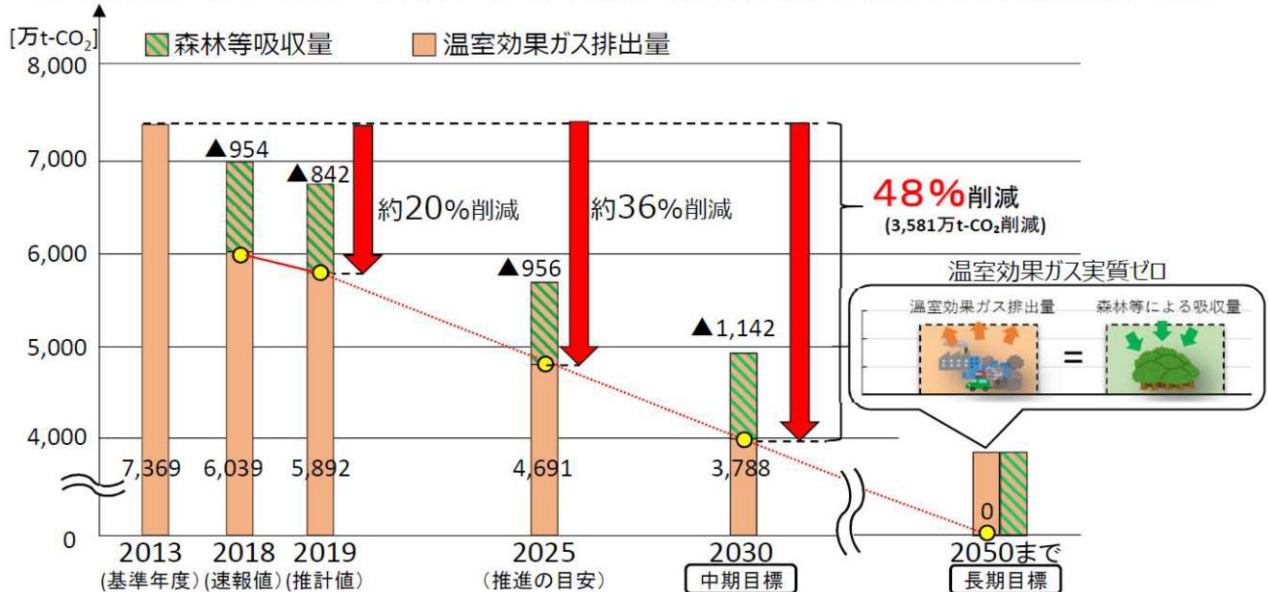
[万t-$CO_2$]
森林等吸収量
温室効果ガス排出量
8,000
7,000
6,000
5,000
4,000
0
▲954
▲842
約20%削減
約36%削減
48%削減
(3,581万t-$CO_2$削減)
▲956
▲1,142
温室効果ガス実質ゼロ
温室効果ガス排出量
=
森林等による吸収量
7,369
6,039
5,892
4,691
3,788
0
2013
(基準年度)
2018
(速報値)
2019
(推計値)
2025
(推進の目安)
2030
中期目標
2050まで
長期目標